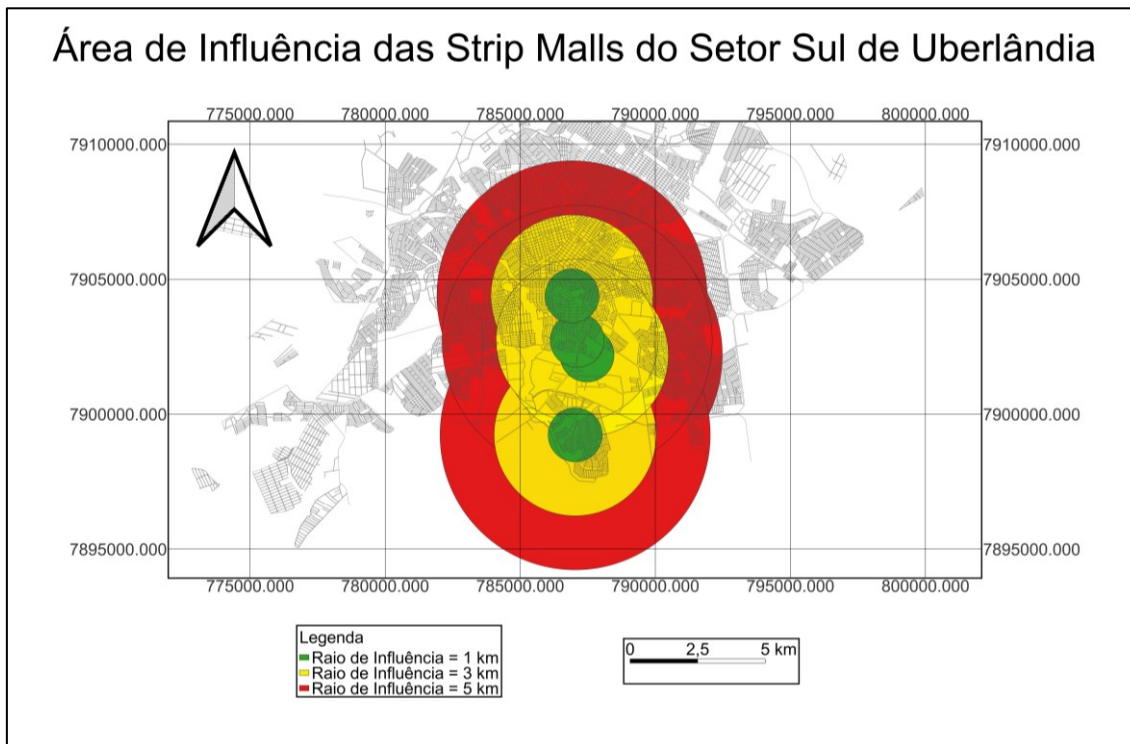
Área de Influência das Strip Malls do Setor Sul de Uberlândia

775000.000 780000.000 785000.000 790000.000 795000.000 800000.000

7910000.000 7910000.000

7905000.000 7905000.000

7900000.000 7900000.000

7895000.000 7895000.000

775000.000 780000.000 785000.000 790000.000 795000.000 800000.000

Legenda
Raio de Influência = 1 km
Raio de Influência = 3 km
Raio de Influência = 5 km

0 2,5 5 km